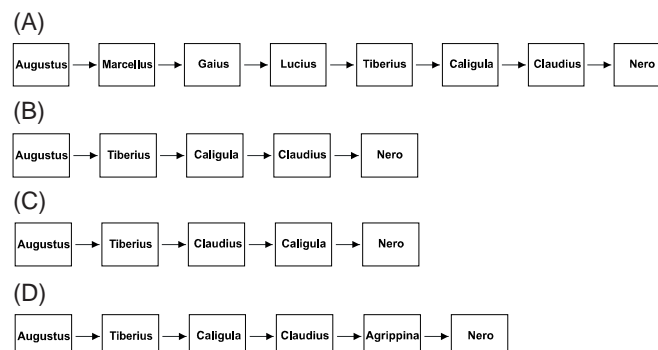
(A)

Augustus → Marcellus → Gaius → Lucius → Tiberius → Caligula → Claudius → Nero

(B)

Augustus → Tiberius → Caligula → Claudius → Nero

(C)

Augustus → Tiberius → Claudius → Caligula → Nero

(D)

Augustus → Tiberius → Caligula → Claudius → Agrippina → Nero